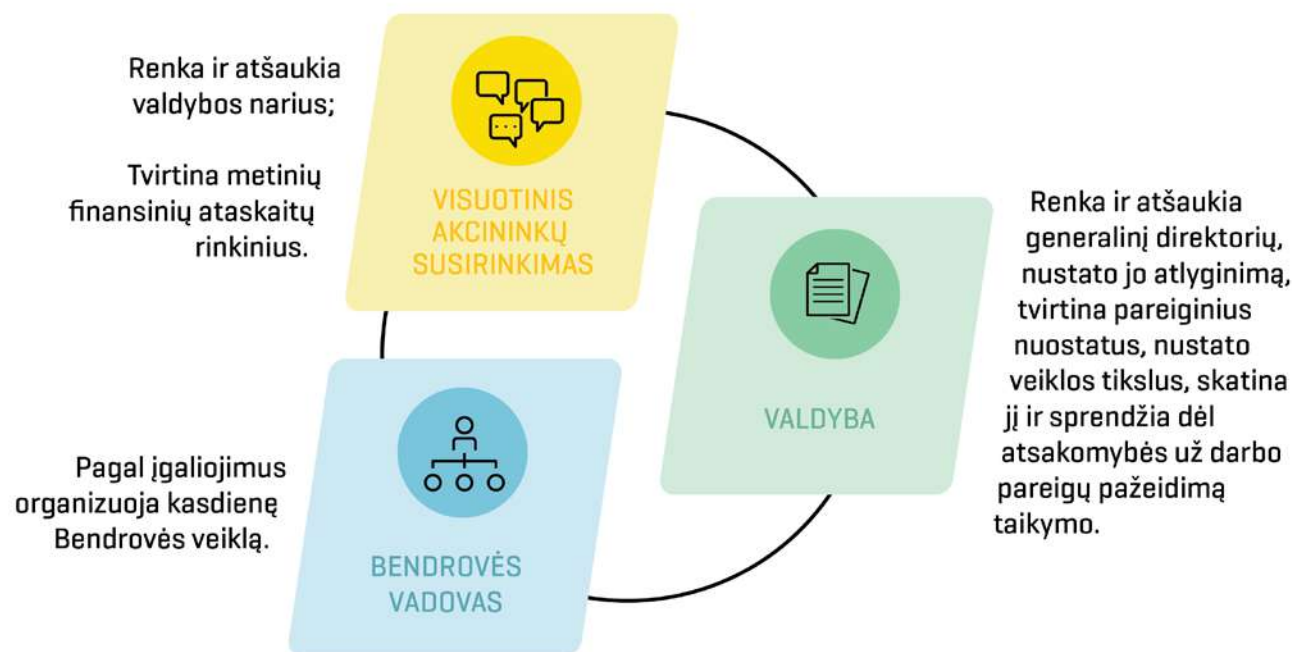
Renka ir atšaukia valdybos narius;

Tvirtina metinių finansinių ataskaitų rinkinius.

VISUOTINIS AKCININKŲ SUSIRINKIMAS

Renka ir atšaukia generalinį direktorių, nustato jo atlyginimą, tvirtina pareiginius nuostatus, nustato veiklos tikslus, skatina jį ir sprendžia dėl atsakomybės už darbo pareigų pažeidimą taikymo.

VALDYBA

Pagal įgaliojimus organizuoja kasdienę Bendrovės veiklą.

BENDROVĖS VADOVAS